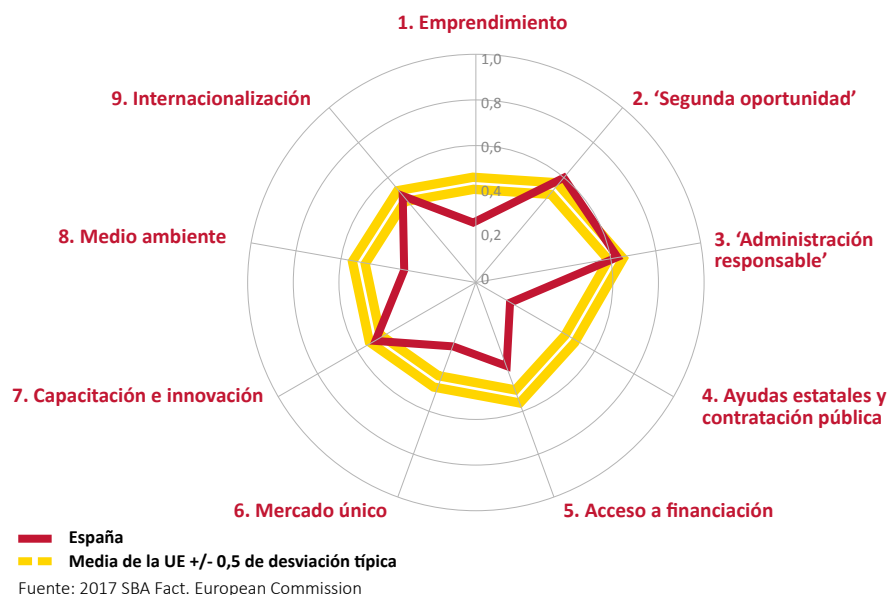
1. Emprendimiento

1,0
0,8
0,6
0,4
0,2
0

2. 'Segunda oportunidad'

3. 'Administración responsable'

4. Ayudas estatales y contratación pública

5. Acceso a financiación

6. Mercado único

7. Capacitación e innovación

8. Medio ambiente

9. Internacionalización

España
Media de la UE +/- 0,5 de desviación típica

Fuente: 2017 SBA Fact. European Commission